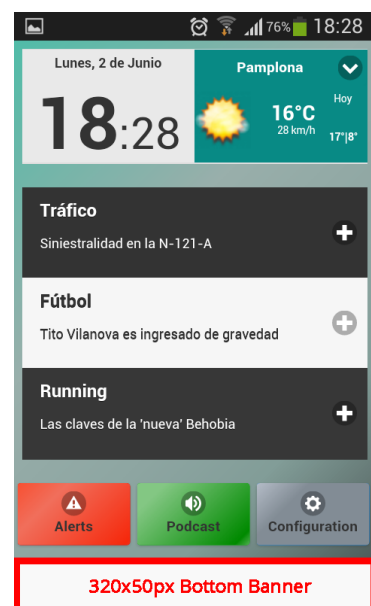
76% 18:28

Lunes, 2 de Junio

18:28

Pamplona

16°C
28 km/h

Hoy
17°|8°

Tráfico
Siniestralidad en la N-121-A

Fútbol
Tito Vilanova es ingresado de gravedad

Running
Las claves de la 'nueva' Behobia

Alerts

Podcast

Configuration

320x50px Bottom Banner